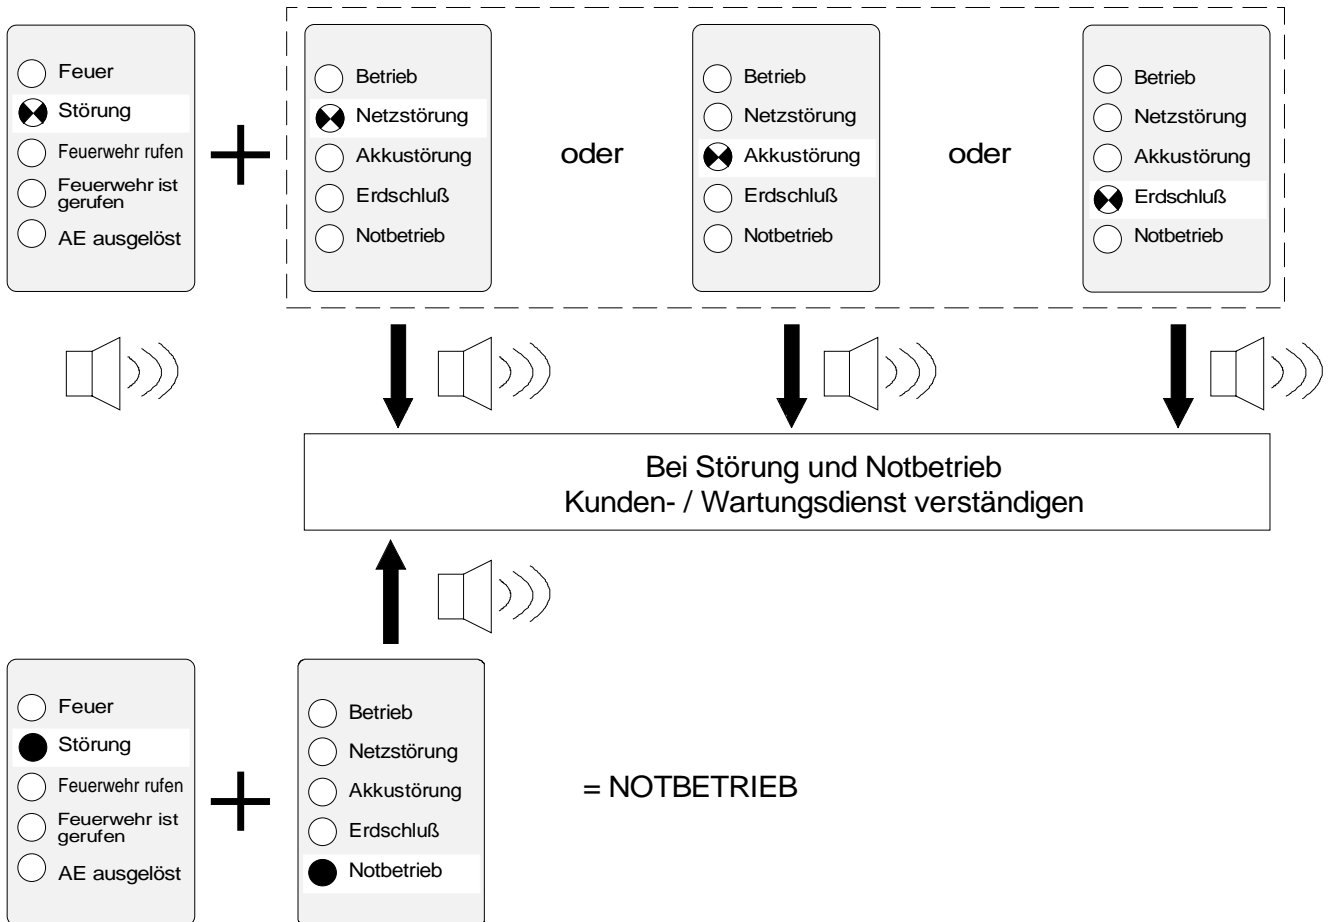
Feuer
Störung
Feuerwehr rufen
Feuerwehr ist gerufen
AE ausgelöst

+

Betrieb
Netzstörung
Akkustörung
Erdschluß
Notbetrieb

oder

Betrieb
Netzstörung
Akkustörung
Erdschluß
Notbetrieb

oder

Betrieb
Netzstörung
Akkustörung
Erdschluß
Notbetrieb

Bei Störung und Notbetrieb
Kunden- / Wartungsdienst verständigen

Feuer
Störung
Feuerwehr rufen
Feuerwehr ist gerufen
AE ausgelöst

+

Betrieb
Netzstörung
Akkustörung
Erdschluß
Notbetrieb

= NOTBETRIEB